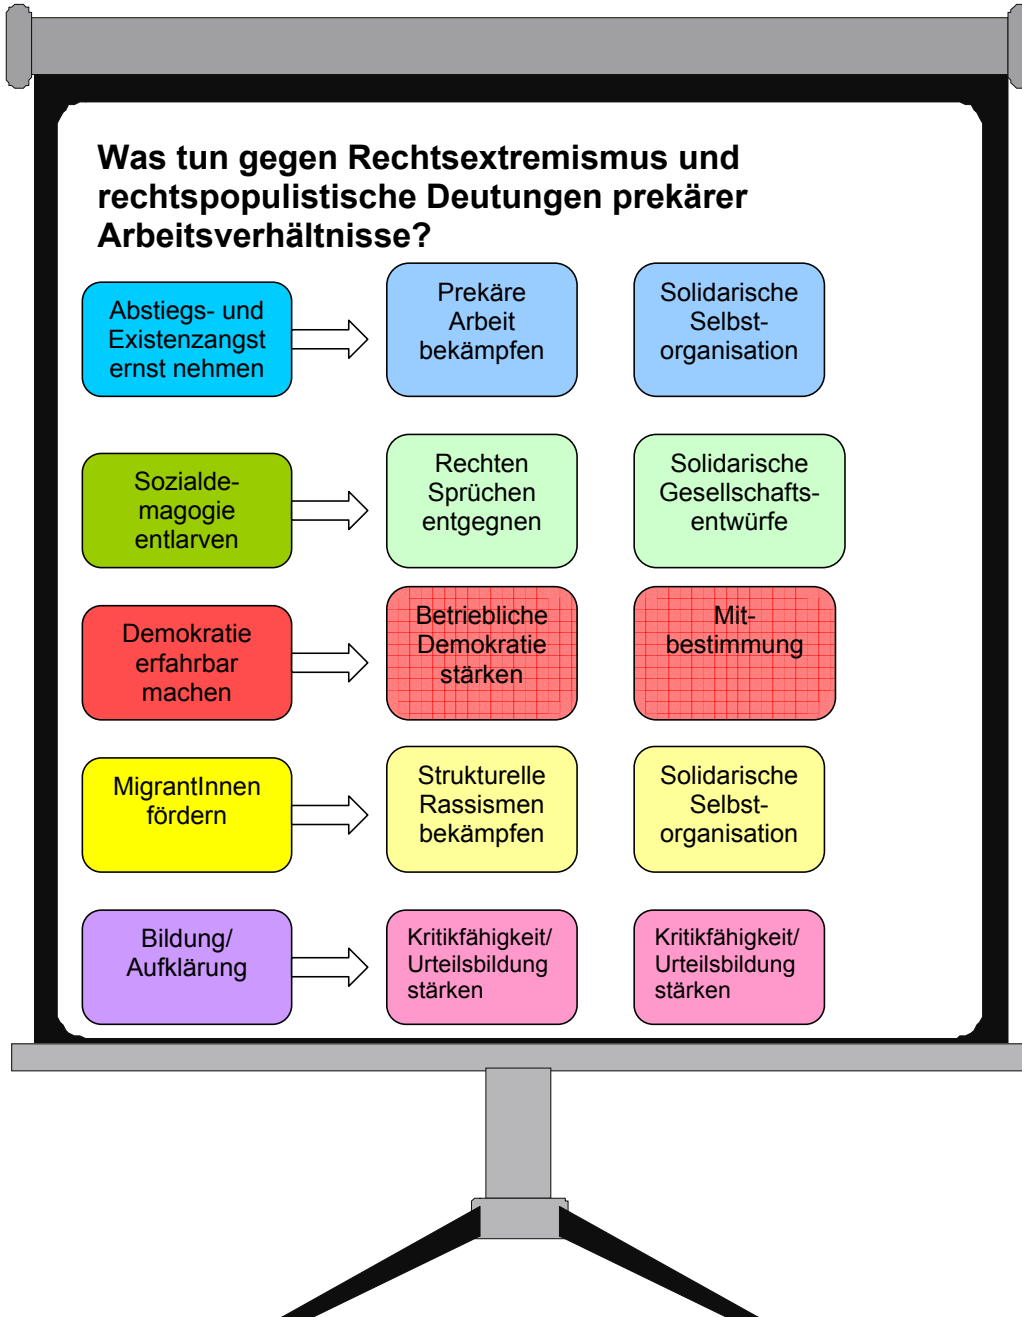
Was tun gegen Rechtsextremismus und rechtspopulistische Deutungen prekärer Arbeitsverhältnisse?

Abstiegs- und Existenzangst ernst nehmen

Prekäre Arbeit bekämpfen

Solidarische Selbst-organisation

Sozialde-magogie entlarven

Rechten Sprüchen entgegnen

Solidarische Gesellschafts-entwürfe

Demokratie erfahrbar machen

Betriebliche Demokratie stärken

Mit-bestimmung

MigrantInnen fördern

Strukturelle Rassismen bekämpfen

Solidarische Selbst-organisation

Bildung/ Aufklärung

Kritikfähigkeit/ Urteilsbildung stärken

Kritikfähigkeit/ Urteilsbildung stärken